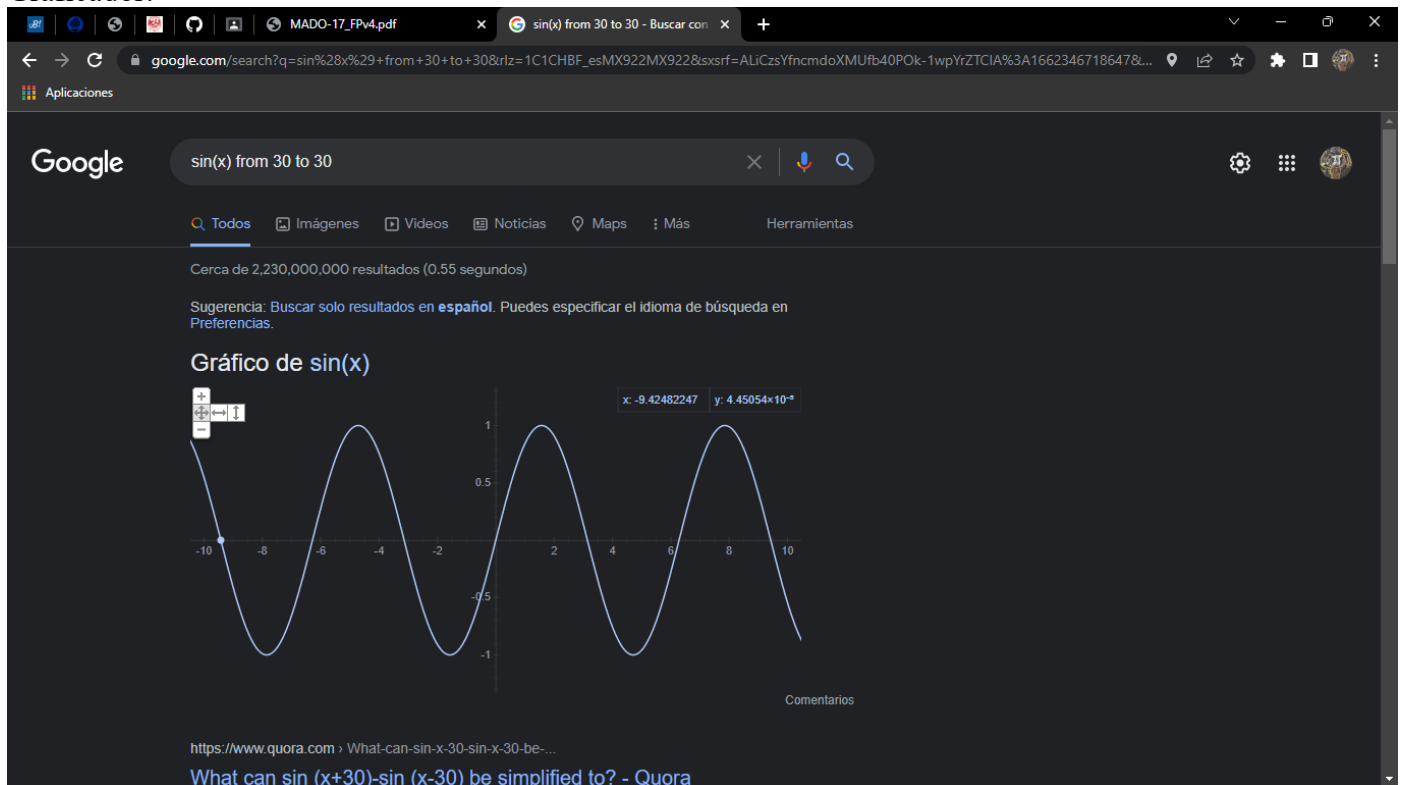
MADO-17_FPv4.pdf
sin(x) from 30 to 30 - Buscar con

google.com/search?q=sin%28x%29+from+30+to+30&rlz=1C1CHBF_esMX922MX922&sxsrf=ALiCzsYfncmdoXMUfb40POk-1wpYrZTCIA%3A1662346718647&...

Aplicaciones

Google

sin(x) from 30 to 30

Todos Imágenes Videos Noticias Maps Más Herramientas

Cerca de 2,230,000,000 resultados (0.55 segundos)

Sugerencia: Buscar solo resultados en **español**. Puedes especificar el idioma de búsqueda en Preferencias.

Gráfico de sin(x)

x: -9.42482247 y: 4.45054×10⁻⁸

1
0.5
-0.5
-1
-10 -8 -6 -4 -2 2 4 6 8 10

Comentarios

https://www.quora.com › What-can-sin-x-30-sin-x-30-be-...

What can sin (x+30)-sin (x-30) be simplified to? - Quora